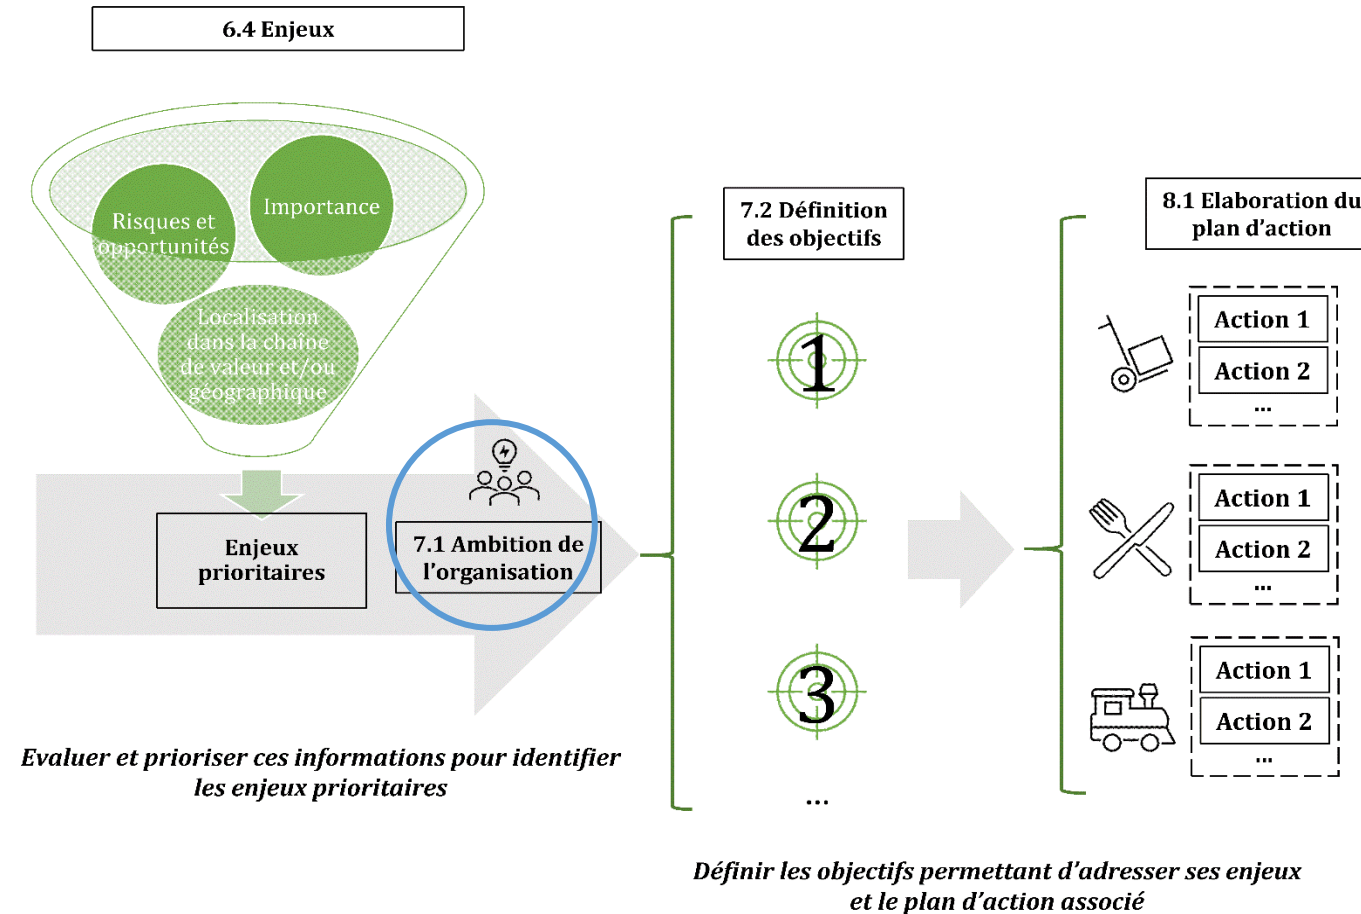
6.4 Enjeux

Risques et opportunités

Importance

Localisation dans la chaîne de valeur et/ou géographique

Enjeux prioritaires

7.1 Ambition de l'organisation

Evaluer et prioriser ces informations pour identifier les enjeux prioritaires

7.2 Définition des objectifs

1

2

3

...

8.1 Elaboration du plan d'action

Action 1
Action 2
...

Action 1
Action 2
...

Action 1
Action 2
...

Définir les objectifs permettant d'adresser ses enjeux et le plan d'action associé